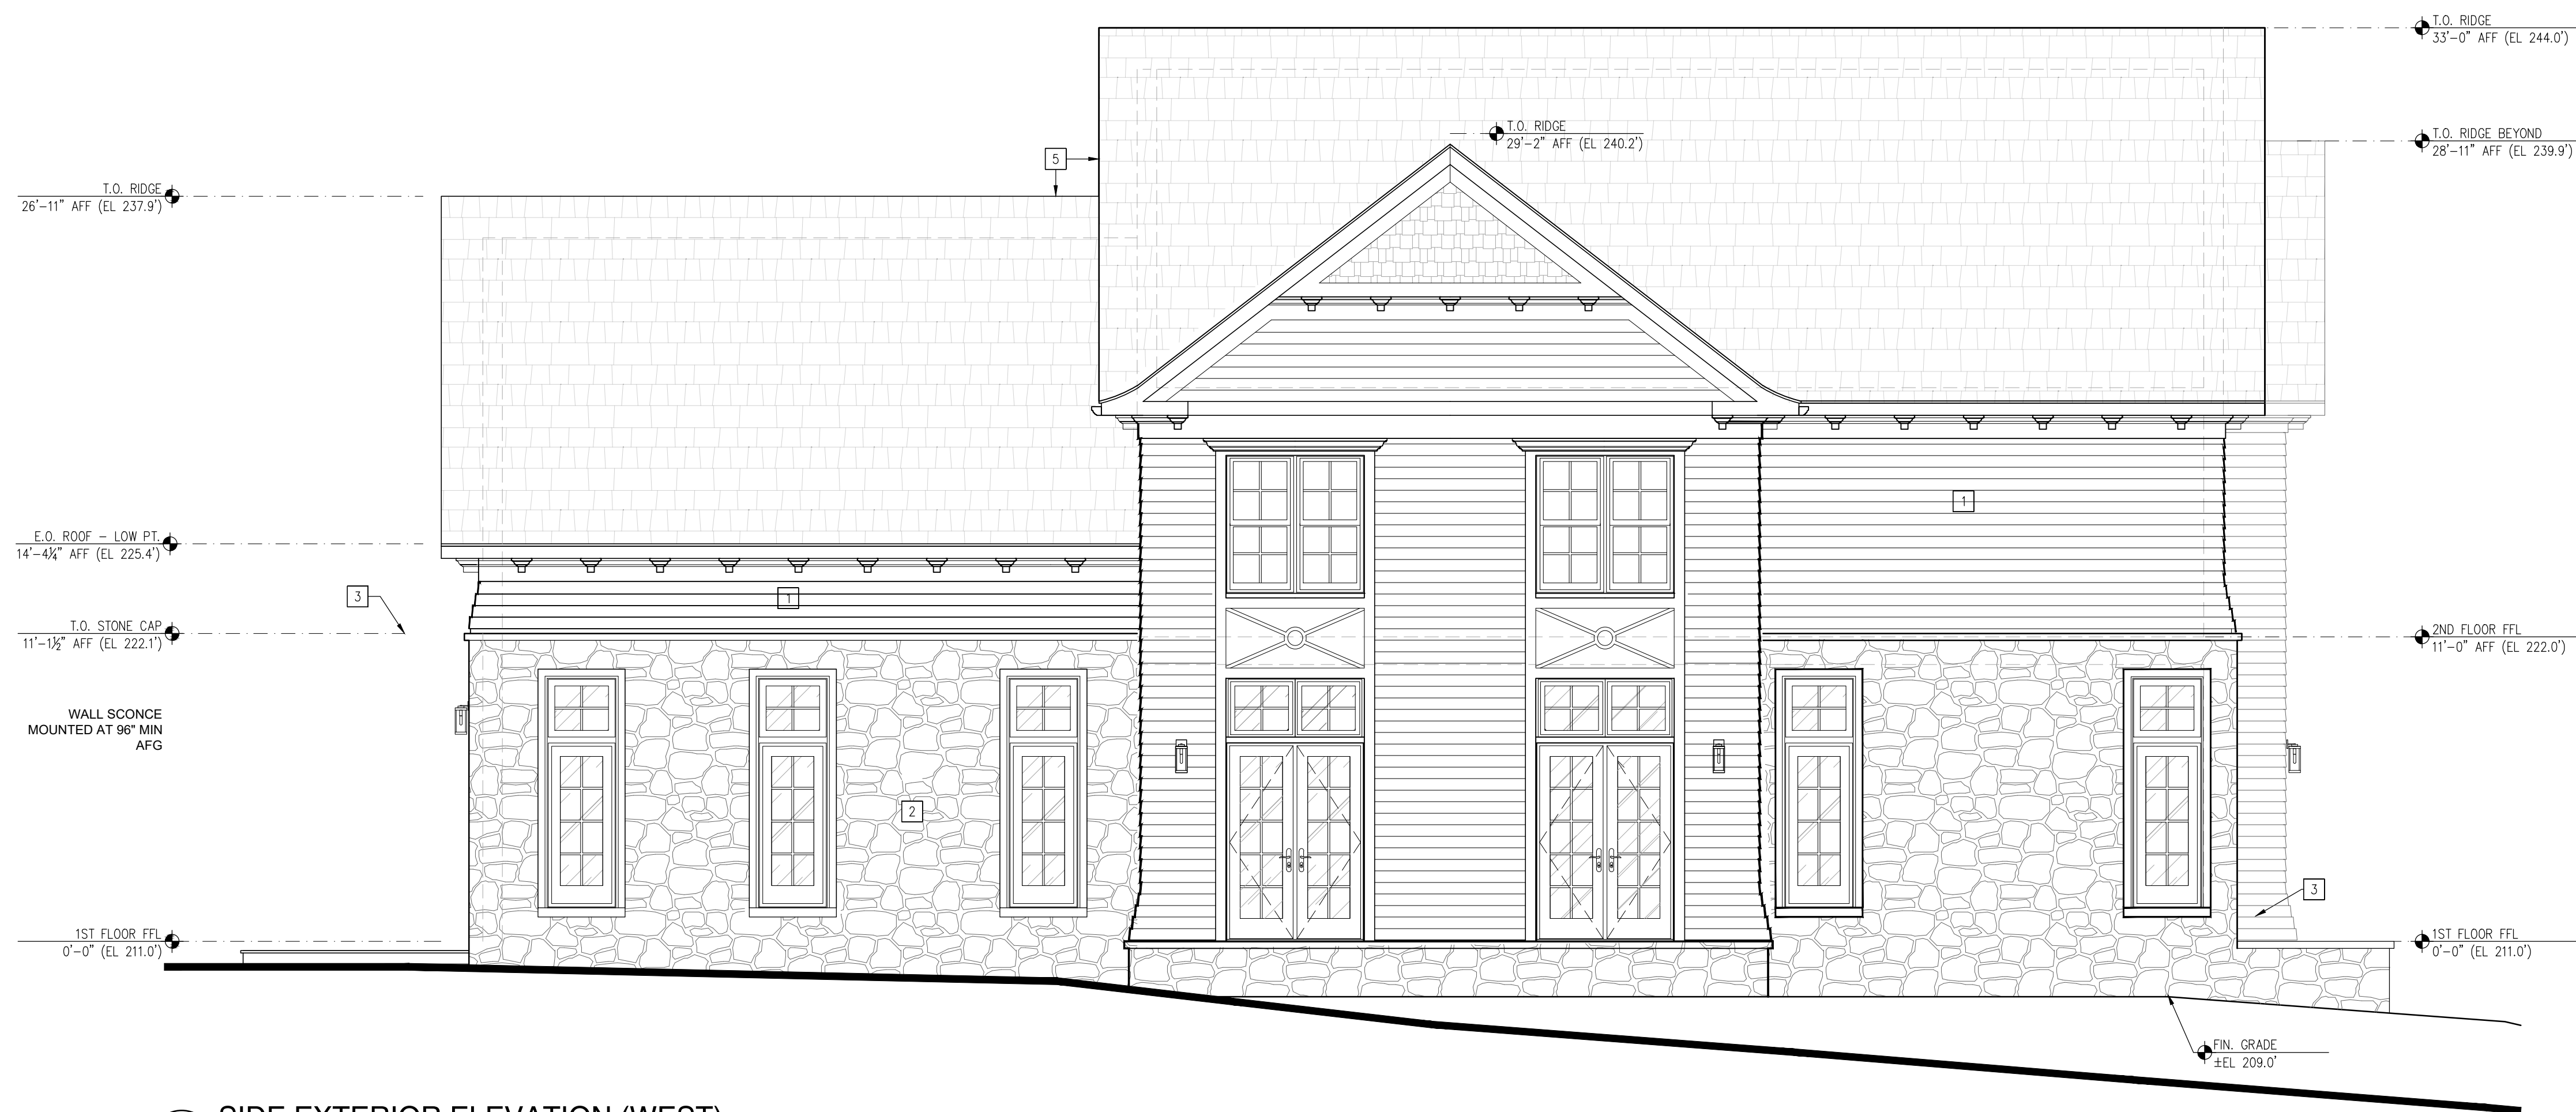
T.O. RIDGE
33'-0" AFF (EL 244.0')

T.O. RIDGE
29'-2" AFF (EL 240.2')

T.O. RIDGE BEYOND
28'-11" AFF (EL 239.9')

5

T.O. RIDGE
26'-11" AFF (EL 237.9')

1

E.O. ROOF – LOW PT.
14'-4¼" AFF (EL 225.4')

3

1

T.O. STONE CAP
11'-1½" AFF (EL 222.1')

2ND FLOOR FFL
11'-0" AFF (EL 222.0')

WALL SCONCE
MOUNTED AT 96" MIN
AFG

2

3

1ST FLOOR FFL
0'-0" (EL 211.0')

1ST FLOOR FFL
0'-0" (EL 211.0')

FIN. GRADE
±EL 209.0'

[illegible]